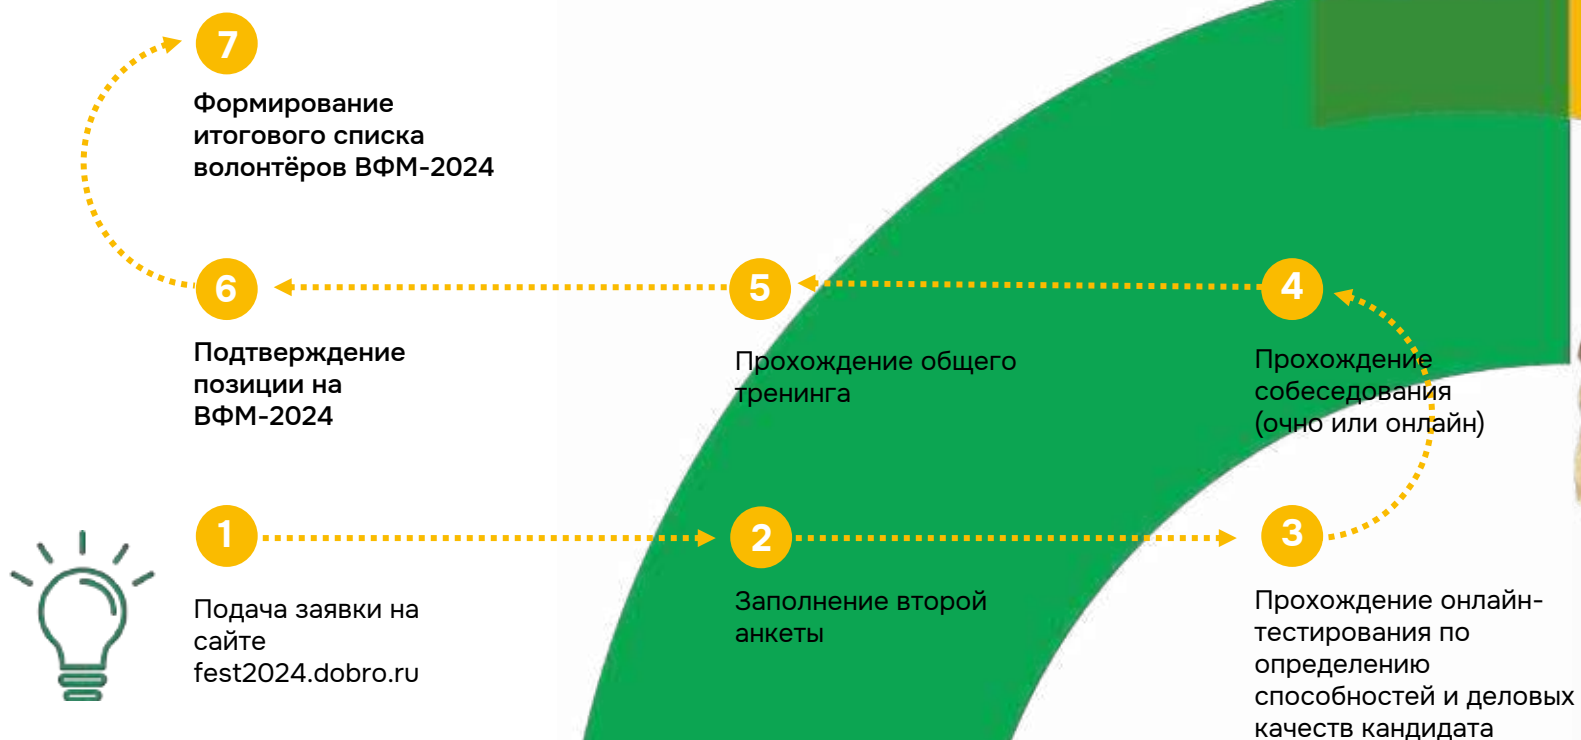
7

Формирование итогового списка волонтёров ВФМ-2024

6

Подтверждение позиции на ВФМ-2024

5

Прохождение общего тренинга

4

Прохождение собеседования (очно или онлайн)

1

Подача заявки на сайте fest2024.dobro.ru

2

Заполнение второй анкеты

3

Прохождение онлайн-тестирования по определению способностей и деловых качеств кандидата